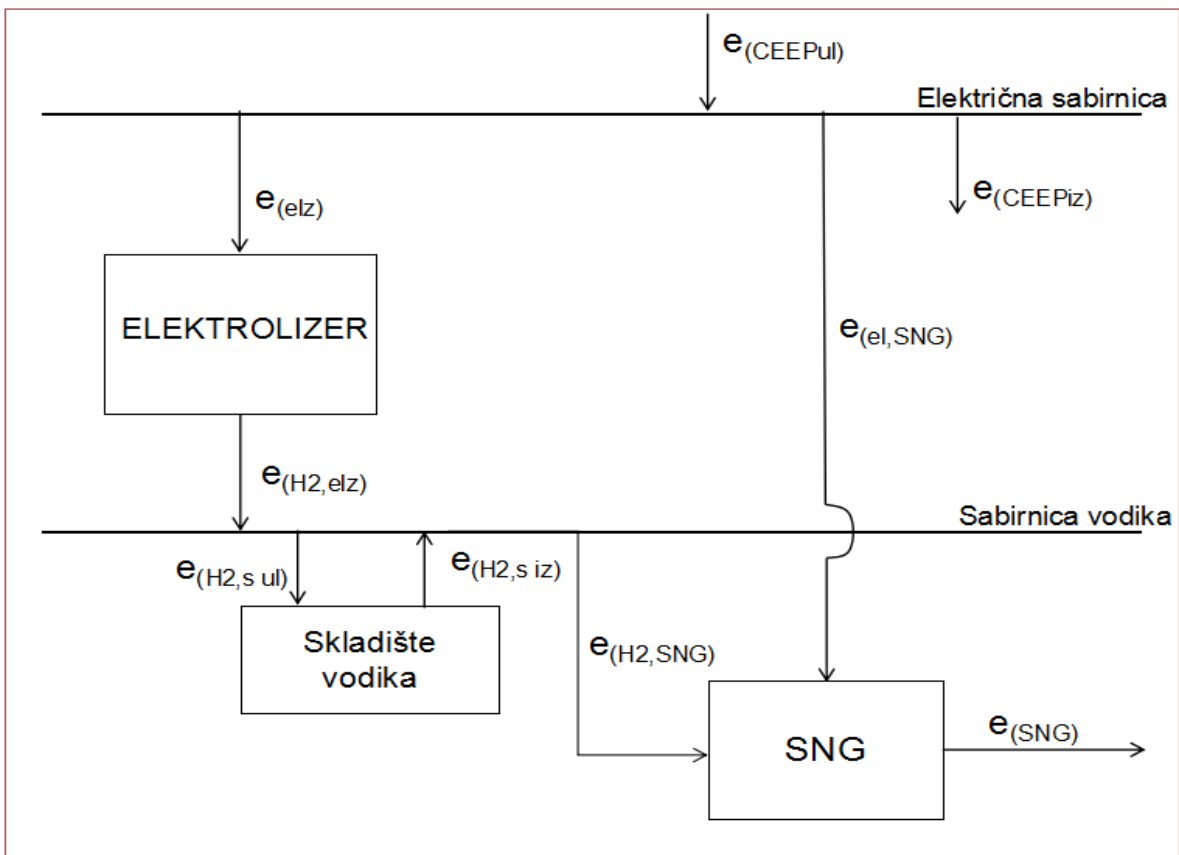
$e_{(CEEPul)}$

Električna sabirnica

$e_{(elz)}$

$e_{(CEEPiz)}$

ELEKTROLIZER

$e_{(el,SNG)}$

$e_{(H2,elz)}$

Sabirnica vodika

$e_{(H2,s\ ul)}$

$e_{(H2,s\ iz)}$

Skladište vodika

$e_{(H2,SNG)}$

SNG

$e_{(SNG)}$